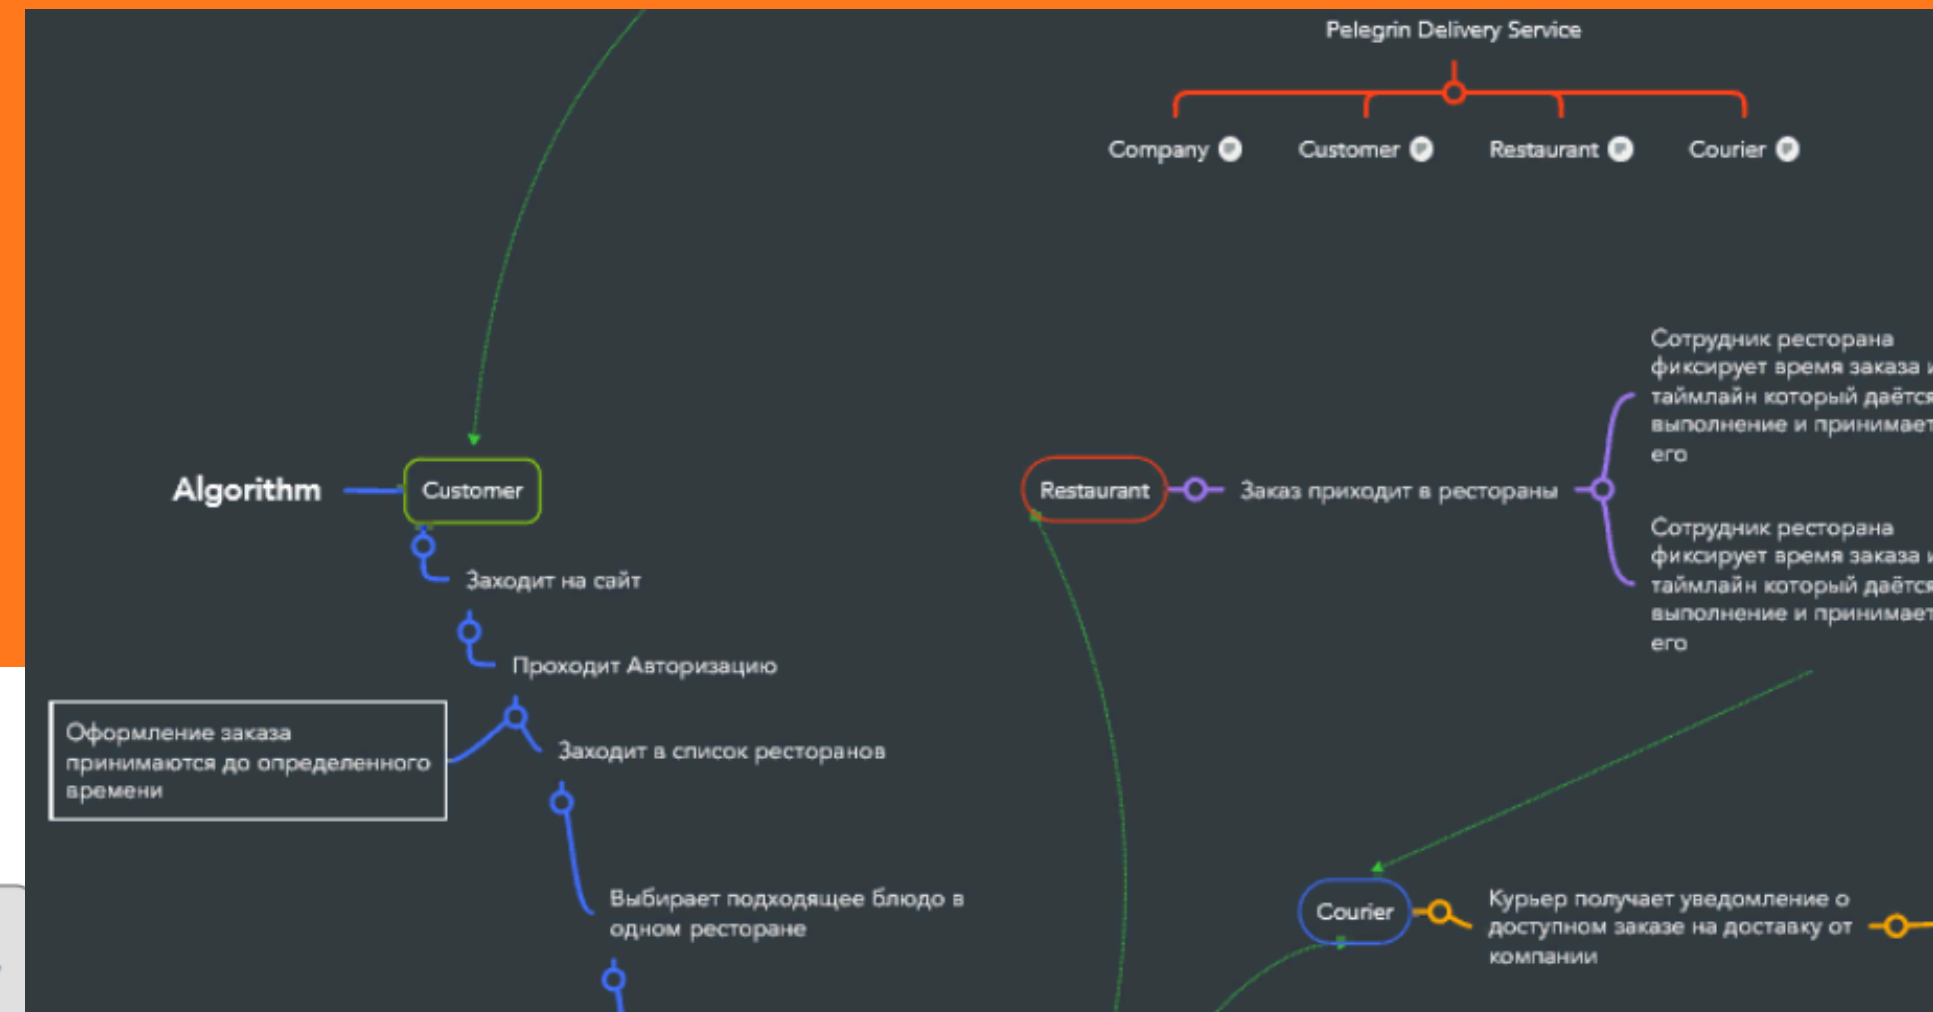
Pelegrin Delivery Service

Company

Customer

Restaurant

Courier

Сотрудник ресторана фиксирует время заказа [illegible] таймлайн который даётся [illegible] выполнение и принимает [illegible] его

Algorithm

Customer

Restaurant

Заказ приходит в рестораны

Сотрудник ресторана фиксирует время заказа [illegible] таймлайн который даётся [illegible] выполнение и принимает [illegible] его

Заходит на сайт

Проходит Авторизацию

Оформление заказа принимаются до определенного времени

Заходит в список ресторанов

Выбирает подходящее блюдо в одном ресторане

Courier

Курьер получает уведомление о доступном заказе на доставку от компании